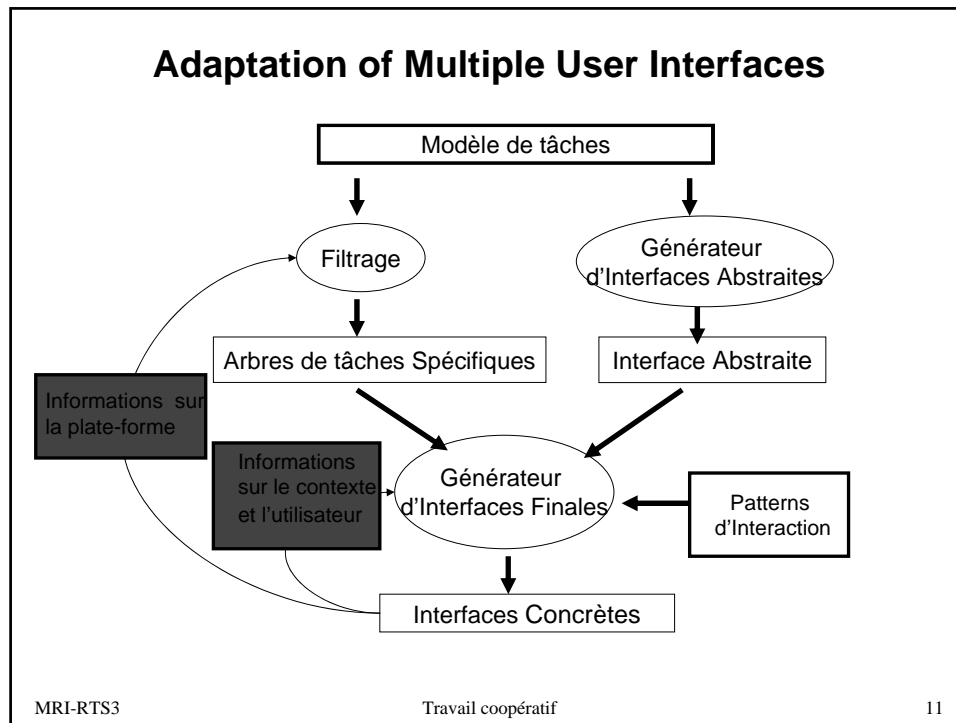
Adaptation of Multiple User Interfaces

Modèle de tâches

Filtrage

Générateur d'Interfaces Abstraites

Arbres de tâches Spécifiques

Interface Abstraite

Informations sur la plate-forme

Informations sur le contexte et l'utilisateur

Générateur d'Interfaces Finales

Patterns d'Interaction

Interfaces Concrètes

MRI-RTS3

Travail coopératif

11